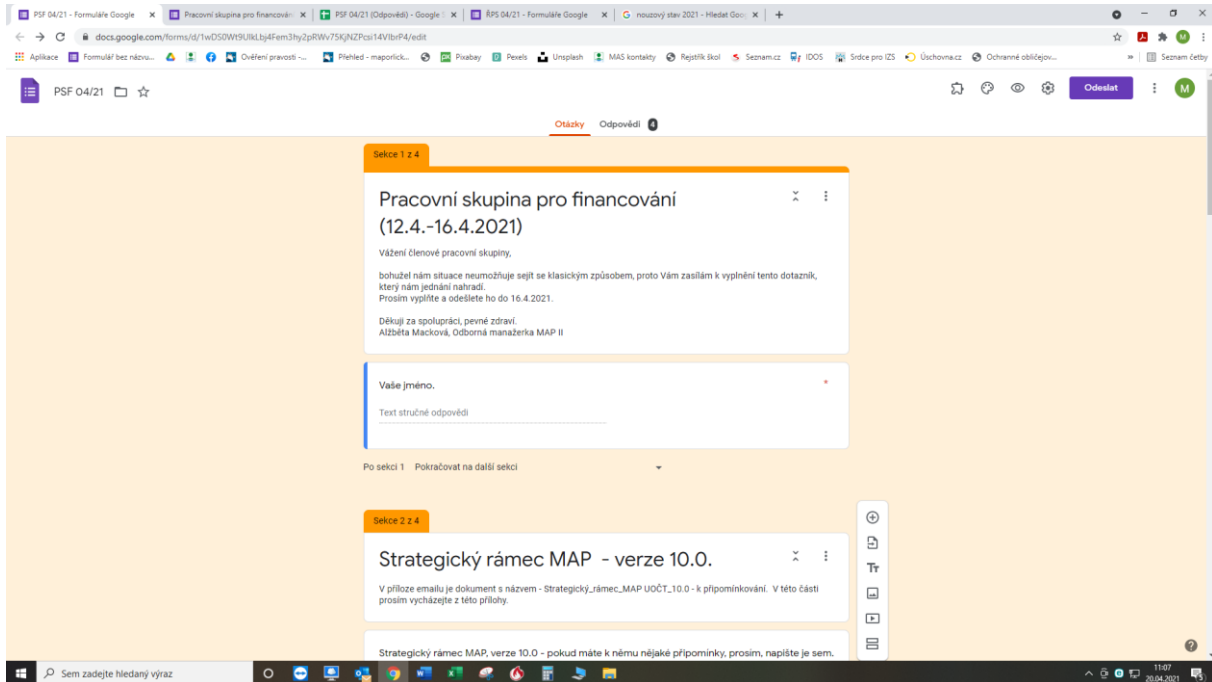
PSF 04/21 - Formuláře Google × | Pracovní skupina pro financování × | PSF 04/21 (Odpovědi) - Google × | ŘPS 04/21 - Formuláře Google × | nouzový stav 2021 - Hledat Goo × | +

docs.google.com/forms/d/1wDS0Wt9UlkLbj4Fem3hy2pRWv75KjNZPcsi14VIbrP4/edit

Aplikace | Formulář bez názvu... | Ověření pravosti -... | Přehled - maporlick... | Pixabay | Pexels | Unsplash | MAS kontakty | Rejstřík škol | Seznam.cz | IDOS | Srdce pro IZS | Úschovna.cz | Ochranné obličejov... | » | Seznam četby

PSF 04/21

Odeslat

M

Otázky Odpovědi 4

Sekce 1 z 4

Pracovní skupina pro financování (12.4.-16.4.2021)

Vážení členové pracovní skupiny,

bohužel nám situace neumožňuje sejít se klasickým způsobem, proto Vám zasílám k vyplnění tento dotazník, který nám jednání nahradí.
Prosím vyplňte a odešlete ho do 16.4.2021.

Děkuji za spolupráci, pevné zdraví.
Alžběta Macková, Odborná manažerka MAP II

Vaše jméno. *

Text stručné odpovědi

Po sekci 1 Pokračovat na další sekci

Sekce 2 z 4

Strategický rámec MAP - verze 10.0.

V příloze emailu je dokument s názvem - Strategický_rámec_MAP UOČT_10.0 - k připomínkování. V této části prosím vycházejte z této přílohy.

Strategický rámec MAP, verze 10.0 - pokud máte k němu nějaké připomínky, prosím, napište je sem.

Sem zadejte hledaný výraz

11:07
20.04.2021